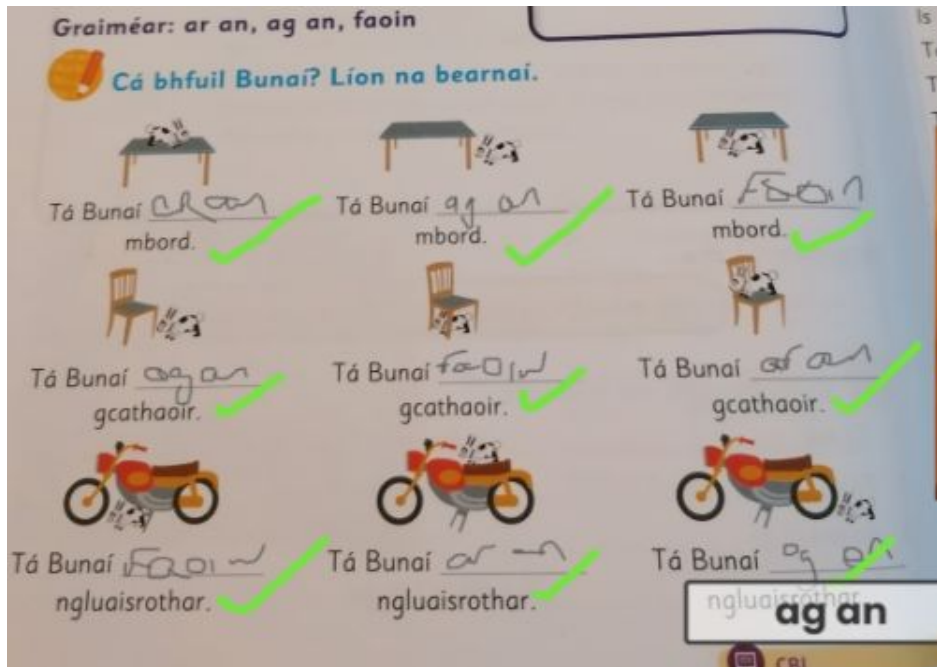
Graiméar: ar an, ag an, faoin

Cá bhfuil Bunaí? Líon na bearnaí.

Tá Bunaí ar an mbord.

Tá Bunaí ag an mbord.

Tá Bunaí faoin mbord.

Tá Bunaí ag an gcathaoir.

Tá Bunaí faoin gcathaoir.

Tá Bunaí ar an gcathaoir.

Tá Bunaí faoin ngluaisrothar.

Tá Bunaí ar an ngluaisrothar.

Tá Bunaí ag an ngluaisrothar.

ag an

Is
T
T
CBL